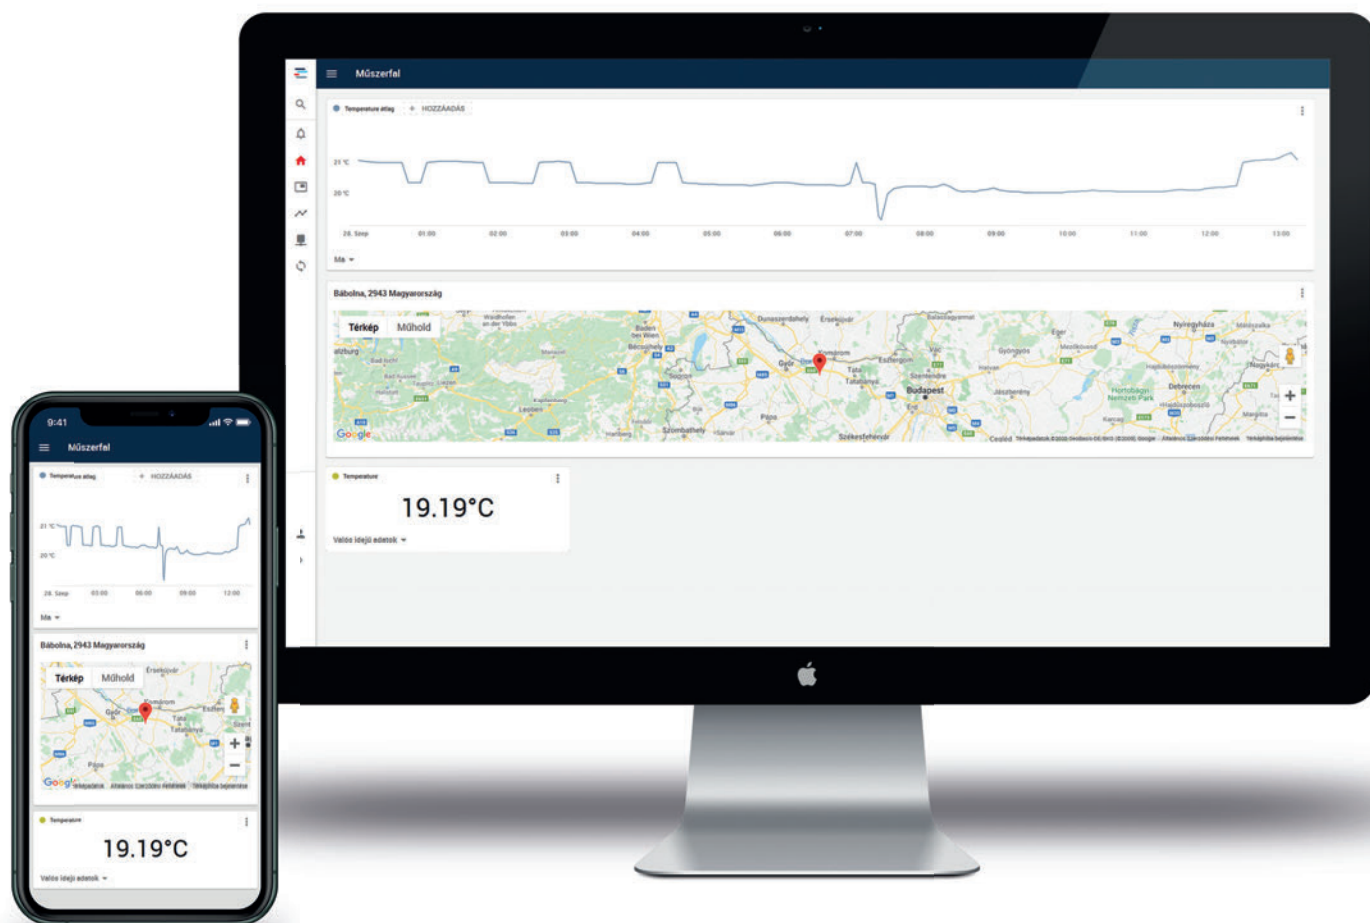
Műszerfal

Temperature átlag + HOZZÁADÁS

21 °C
20 °C

28. Szep 01:00 02:00 03:00 04:00 05:00 06:00 07:00 08:00 09:00 10:00 11:00 12:00 13:00

Ma

Bábolna, 2943 Magyarország

Térkép Műhold

Győr Komárom Esztergom Tata Tatabánya Budapest Pápa Szombathely Székesfehérvár Eger Debrecen Nyíregyháza Dunaszerdahely Érsekújvár

Google

Temperature

19.19°C

Valós idejű adatok

9:41

Műszerfal

Temperature átlag + HOZZÁADÁS

21 °C
20 °C

28. Szep 03:00 06:00 09:00 12:00

Ma

Bábolna, 2943 Magyarország

Térkép Műhold

Győr Komárom Tata Tatabánya Pápa Érsekújvár

Google

Temperature

19.19°C

Valós idejű adatok